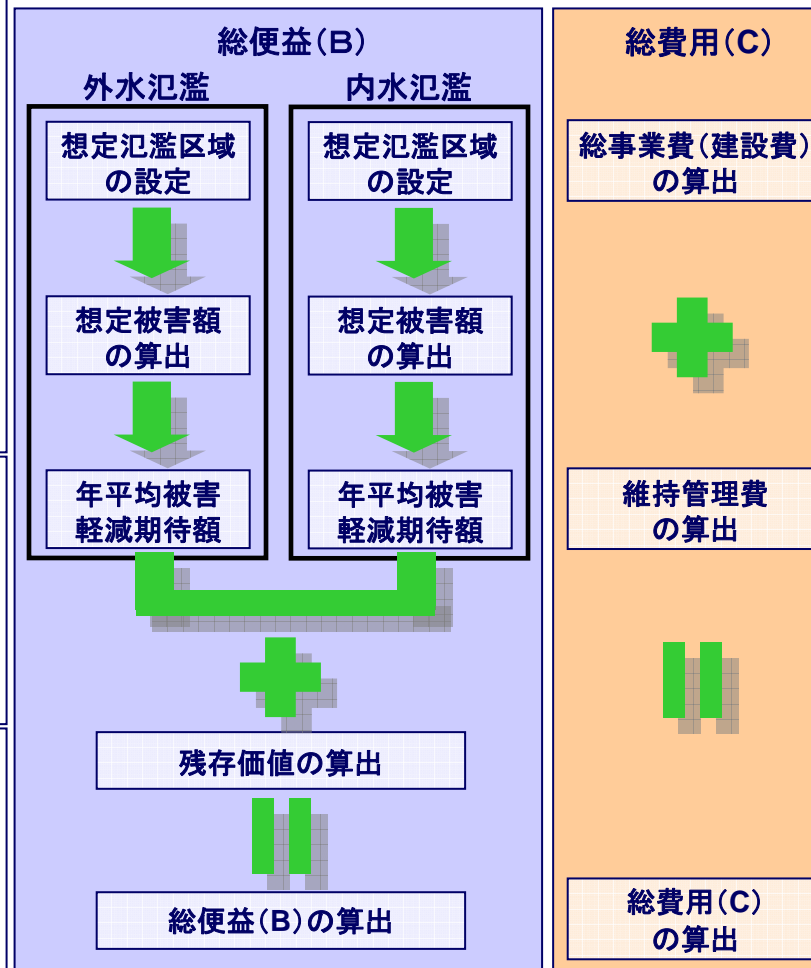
総便益(B)

外水氾濫

想定氾濫区域の設定

想定被害額の算出

年平均被害軽減期待額

内水氾濫

想定氾濫区域の設定

想定被害額の算出

年平均被害軽減期待額

残存価値の算出

総便益(B)の算出

総費用(C)

総事業費(建設費)の算出

維持管理費の算出

総費用(C)の算出